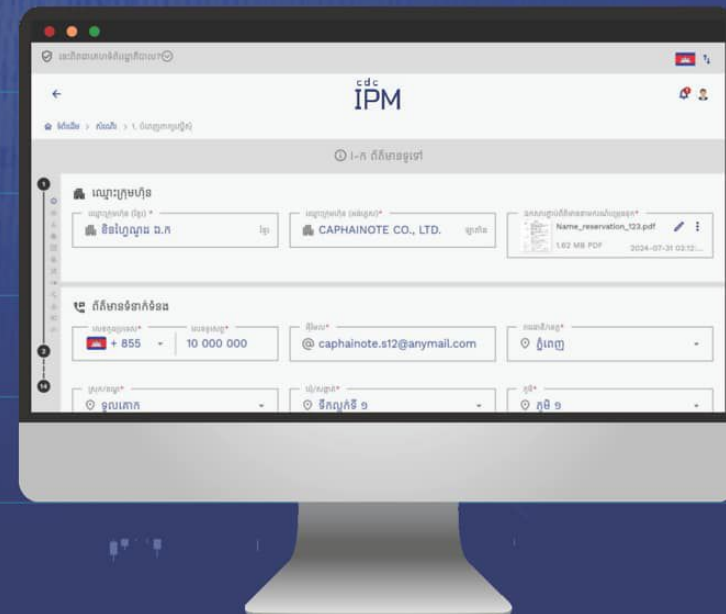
cdc
IPM

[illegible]

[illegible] > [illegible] > 1. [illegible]

ⓘ I-ក ព័ត៌មានទូទៅ

ឈ្មោះក្រុមហ៊ុន

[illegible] *
ឱទព្រៃណួរ ឯ.ក
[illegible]

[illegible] *
CAPHAINOTE CO., LTD.
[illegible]

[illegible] *
Name_reservation_123.pdf
1.62 MB PDF
2024-07-31 03:12:...

ព័ត៌មានទំនាក់ទំនង

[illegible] *
+ 855

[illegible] *
10 000 000

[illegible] *
@ caphainote.s12@anymail.com

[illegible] *
ភ្នំពេញ

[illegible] *
ទួលគោក

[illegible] *
ទឹកល្អក់ទី ១

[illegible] *
ភូមិ ១

1
2
14